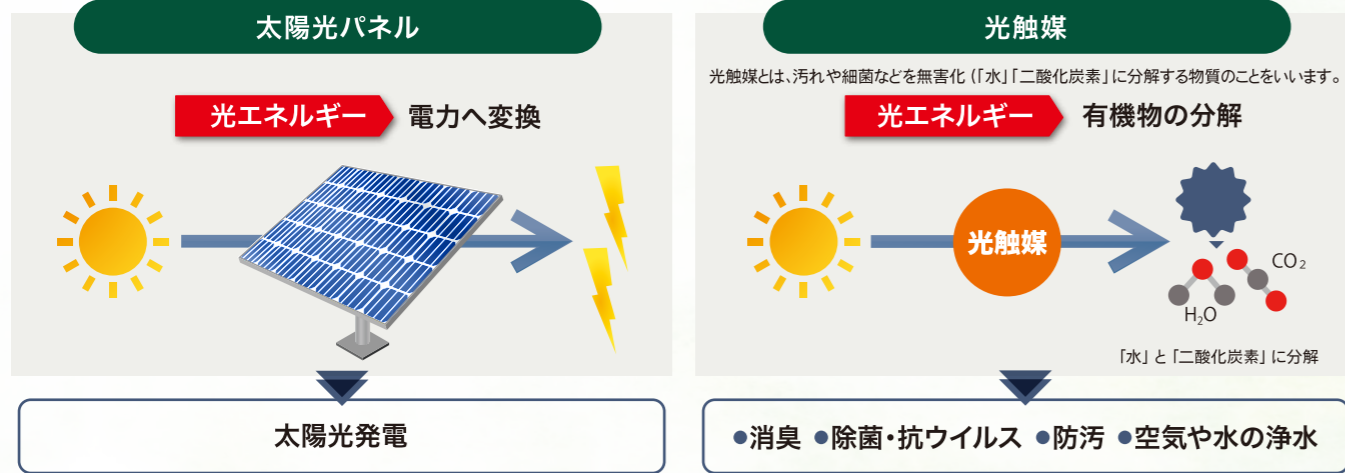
太陽光パネル

光エネルギー 電力へ変換

太陽光発電

光触媒

光触媒とは、汚れや細菌などを無害化（「水」「二酸化炭素」に分解する物質のことをいいます。

光エネルギー 有機物の分解

光触媒

$CO_2$

$H_2O$

「水」と「二酸化炭素」に分解

●消臭 ●除菌・抗ウイルス ●防汚 ●空気や水の浄水